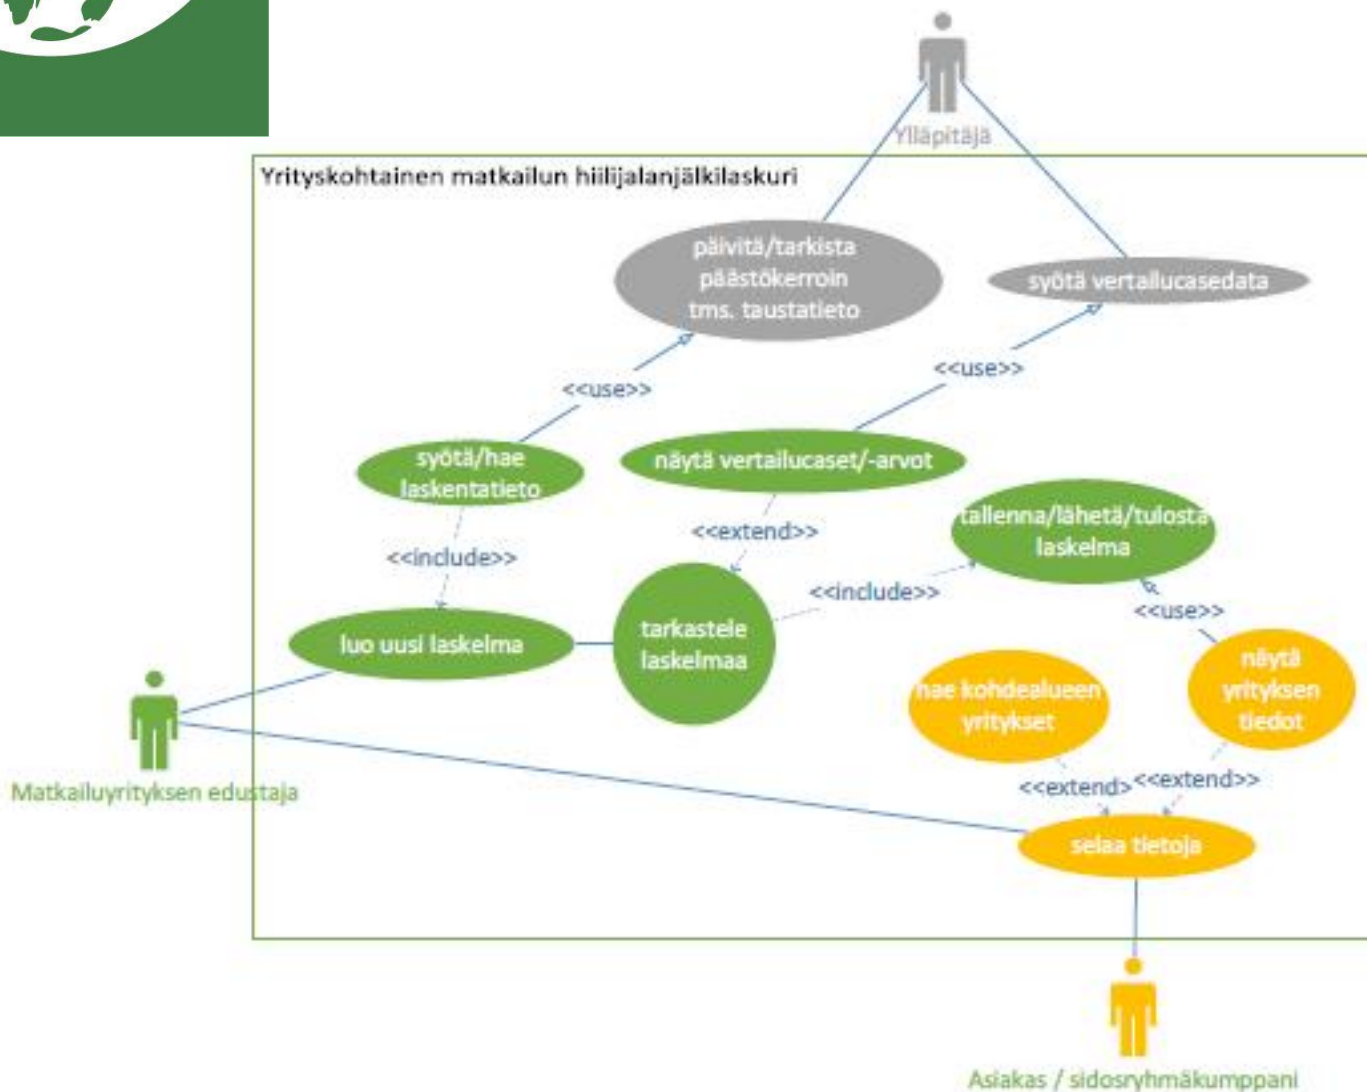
Ylläpitäjä

Yrityskohtainen matkailun hiilijalanjälkilaskuri

päivitä/tarkista päästökerroin tms. taustatieto

syötä vertailucasedata

<<use>>

<<use>>

syötä/hae laskentatieto

näytä vertailucaset/-arvot

<<extend>>

tallenna/lähetä/tulosta laskelma

<<include>>

<<include>>

<<use>>

luo uusi laskelma

tarkastele laskelmaa

näytä yrityksen tiedot

hae kohdealueen yritykset

Matkailuyrityksen edustaja

<<extend>>

<<extend>>

selaa tietoja

Asiakas / sidosryhmäkumppani